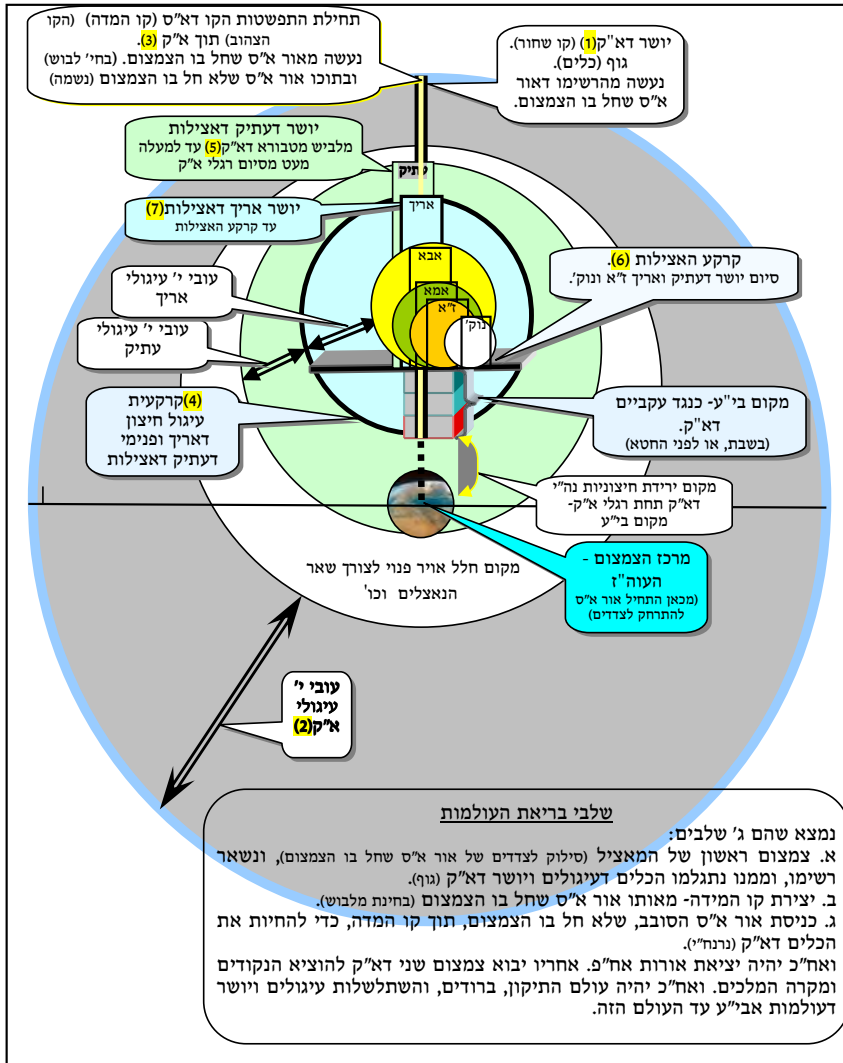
תחילת התפשטות הקו דא"ס (קו המדה) (הקו הצהוב) תוך א"ק (3). נעשה מאור א"ס שחל בו הצמצום. (בחי' לבוש) ובתוכו אור א"ס שלא חל בו הצמצום (נשמה)

יושר דא"ק(1) (קו שחור). גוף (כלים). נעשה מהרשימו דאור א"ס שחל בו הצמצום.

יושר דעתיק דאצילות
מלביש מטבורא דא"ק(5) עד למעלה מעט מסיום רגלי א"ק

עתיק

יושר אריך דאצילות(7)
עד קרקע האצילות

אריך

עובי י' עיגולי אריך

עובי י' עיגולי עתיק

אבא

אמא

ז"א

נוק'

קרקע האצילות (6).
סיום יושר דעתיק ואריך ז"א ונוק'.

(4)קרקעית עיגול חיצון דאריך ופנימי דעתיק דאצילות

מקום בי"ע- כנגד עקביים דא"ק.
(בשבת, או לפני החטא)

מקום ירידת חיצוניות נה"י דא"ק תחת רגלי א"ק- מקום בי"ע

מרכז הצמצום - העוה"ז
(מכאן התחיל אור א"ס להתרחק לצדדים)

מקום חלל אויר פנוי לצורך שאר הנאצלים וכו'

עובי י' עיגולי א"ק(2)

שלבי בריאת העולמות

נמצא שהם ג' שלבים:
א. צמצום ראשון של המאציל (סילוק לצדדים של אור א"ס שחל בו הצמצום), ונשאר רשימו, וממנו נתגלמו הכלים דעיגולים ויושר דא"ק (גוף).
ב. יצירת קו המידה- מאותו אור א"ס שחל בו הצמצום (בחינת מלבוש).
ג. כניסת אור א"ס הסובב, שלא חל בו הצמצום, תוך קו המדה, כדי להחיות את הכלים דא"ק (נרנח"י).
ואח"כ יהיה יציאת אורות אח"פ. אחריו יבוא צמצום שני דא"ק להוציא הנקודים ומקרה המלכים. ואח"כ יהיה עולם התיקון, ברודים, והשתלשלות עיגולים ויושר דעולמות אבי"ע עד העולם הזה.